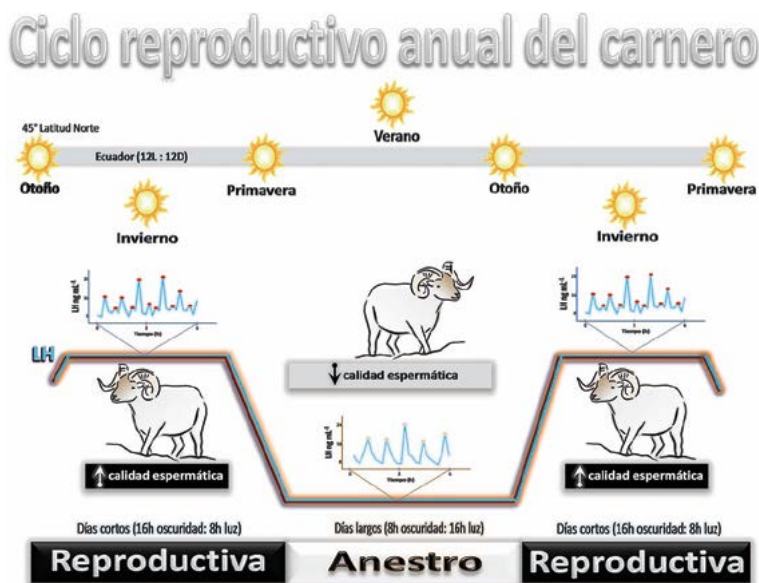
Ciclo reproductivo anual del carnero

45° Latitud Norte

Verano

Ecuador (12L : 12D)

Otoño

Primavera

Otoño

Primavera

Invierno

Invierno

LH

LH ng mL$^{-1}$

Tiempo (h)

LH ng mL$^{-1}$

Tiempo (h)

↓ calidad espermática

LH ng mL$^{-1}$

Tiempo (h)

↑ calidad espermática

↑ calidad espermática

Días cortos (16h oscuridad: 8h luz)

Días largos (8h oscuridad: 16h luz)

Días cortos (16h oscuridad: 8h luz)

Reproductiva

Anestro

Reproductiva